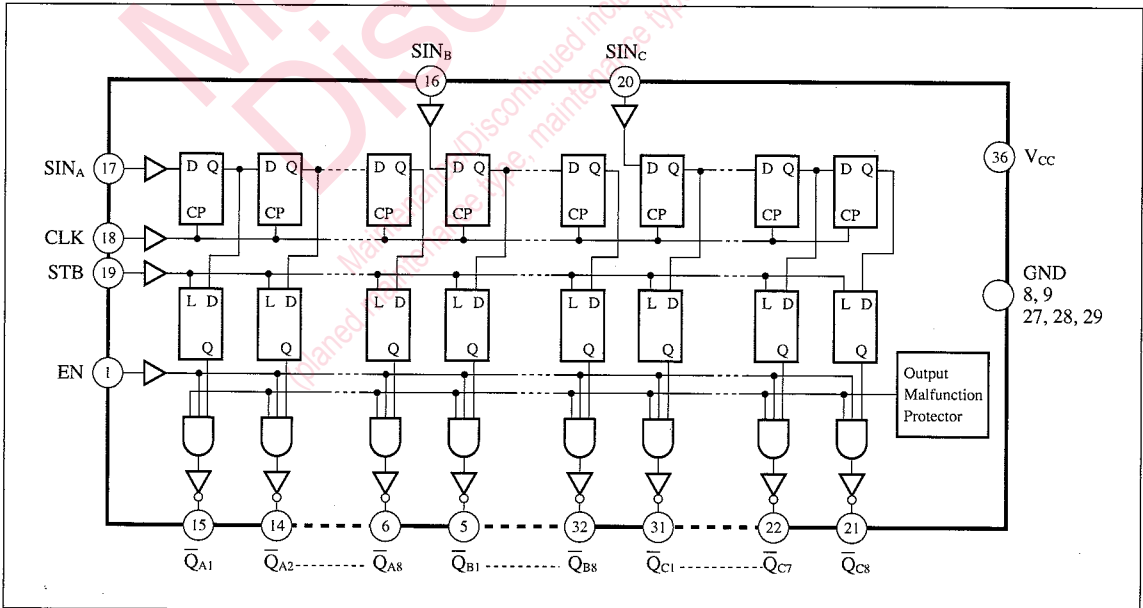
SIN$_B$ 16
SIN$_C$ 20

SIN$_A$ 17
CLK 18
STB 19
EN 1

D Q CP
D Q CP
D Q CP
D Q CP
D Q CP
D Q CP
D Q CP
D Q CP

L D Q
L D Q
L D Q
L D Q
L D Q
L D Q
L D Q
L D Q

36 V$_{CC}$

GND 8, 9 27, 28, 29

Output Malfunction Protector

15 14 6 5 32 31 22 21

$\overline{Q}_{A1}$ $\overline{Q}_{A2}$ $\overline{Q}_{A8}$ $\overline{Q}_{B1}$ $\overline{Q}_{B8}$ $\overline{Q}_{C1}$ $\overline{Q}_{C7}$ $\overline{Q}_{C8}$

Maintenance/Discontinued (planed maintenance type, maintenance type